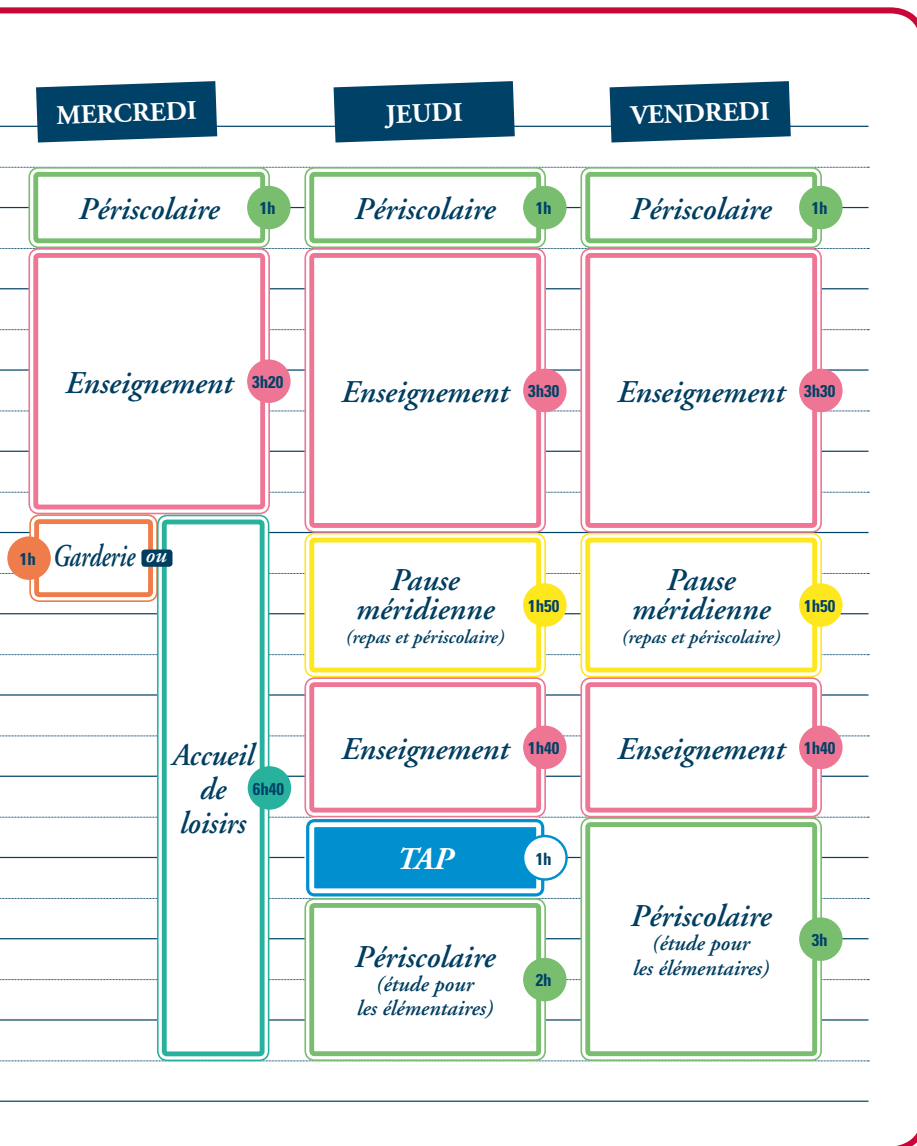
MERCREDI

JEUDI

VENDREDI

Périscolaire 1h

Périscolaire 1h

Périscolaire 1h

Enseignement 3h20

Enseignement 3h30

Enseignement 3h30

1h Garderie ou

Accueil de loisirs 6h40

Pause méridienne (repas et périscolaire) 1h50

Pause méridienne (repas et périscolaire) 1h50

Enseignement 1h40

Enseignement 1h40

TAP 1h

Périscolaire (étude pour les élémentaires) 2h

Périscolaire (étude pour les élémentaires) 3h